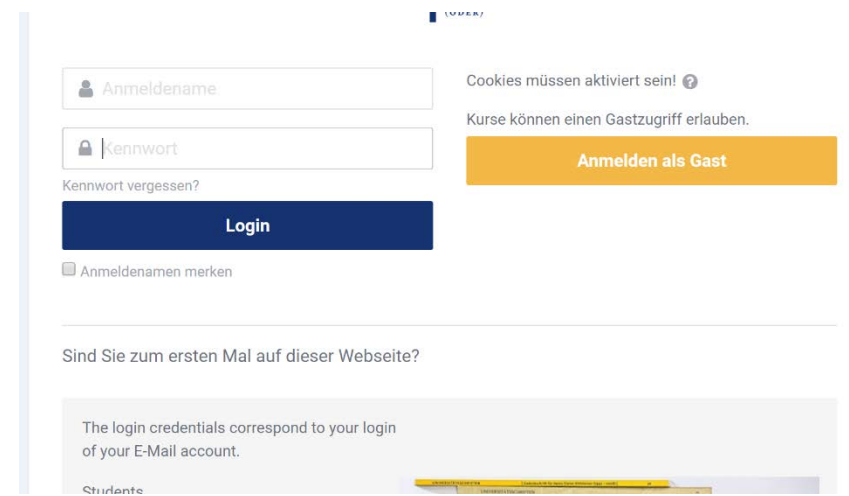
(ODER)

Anmeldename

Kennwort

Kennwort vergessen?

Login

Anmeldenamen merken

Cookies müssen aktiviert sein!

Kurse können einen Gastzugriff erlauben.

Anmelden als Gast

Sind Sie zum ersten Mal auf dieser Webseite?

The login credentials correspond to your login of your E-Mail account.

Students

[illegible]